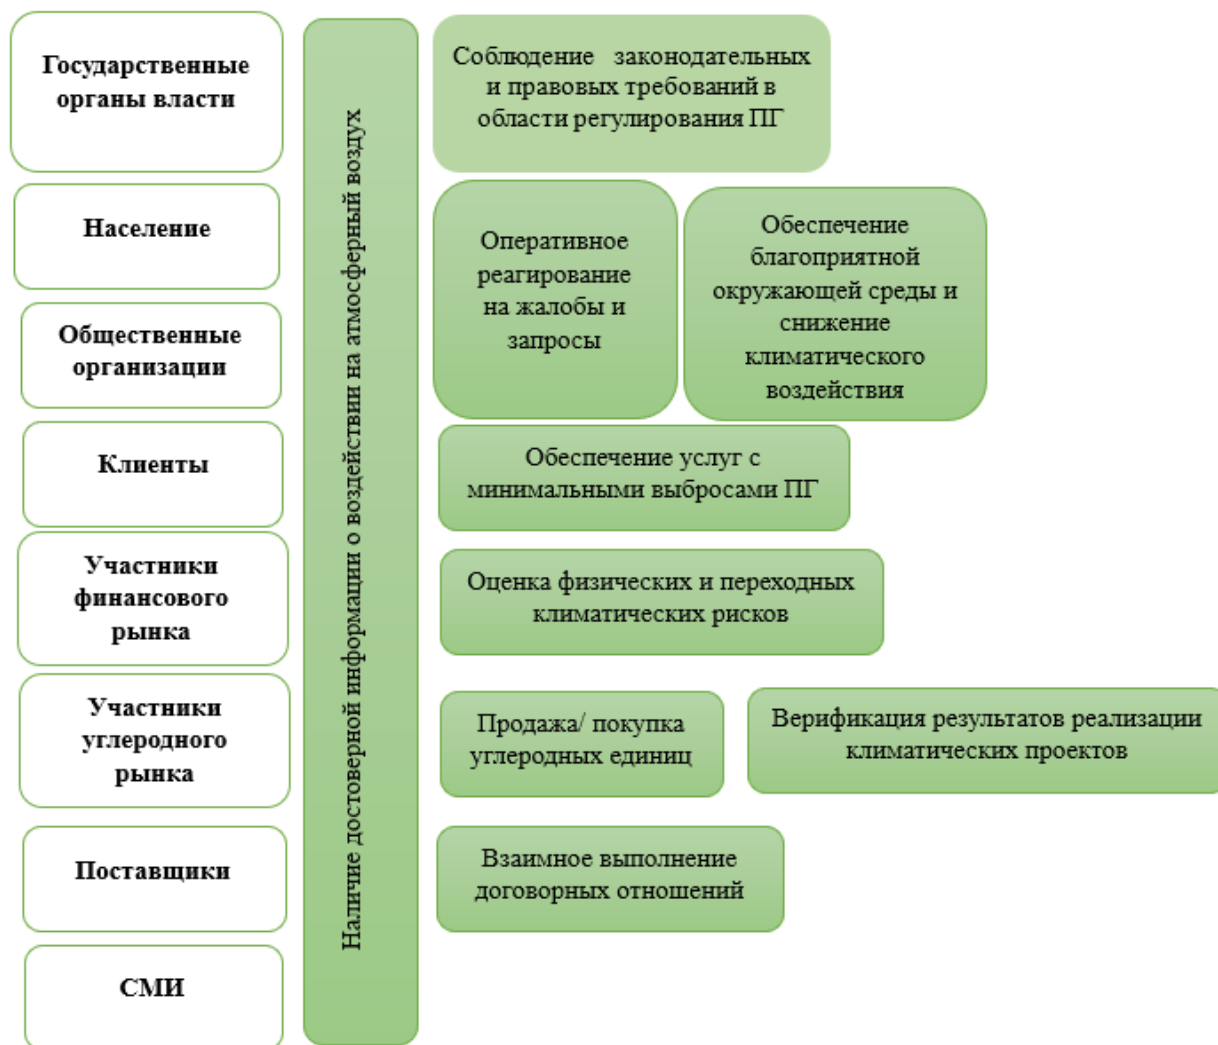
Государственные органы власти

Население

Общественные организации

Клиенты

Участники финансового рынка

Участники углеродного рынка

Поставщики

СМИ

Наличие достоверной информации о воздействии на атмосферный воздух

Соблюдение законодательных и правовых требований в области регулирования ПГ

Оперативное реагирование на жалобы и запросы

Обеспечение благоприятной окружающей среды и снижение климатического воздействия

Обеспечение услуг с минимальными выбросами ПГ

Оценка физических и переходных климатических рисков

Продажа/ покупка углеродных единиц

Верификация результатов реализации климатических проектов

Взаимное выполнение договорных отношений